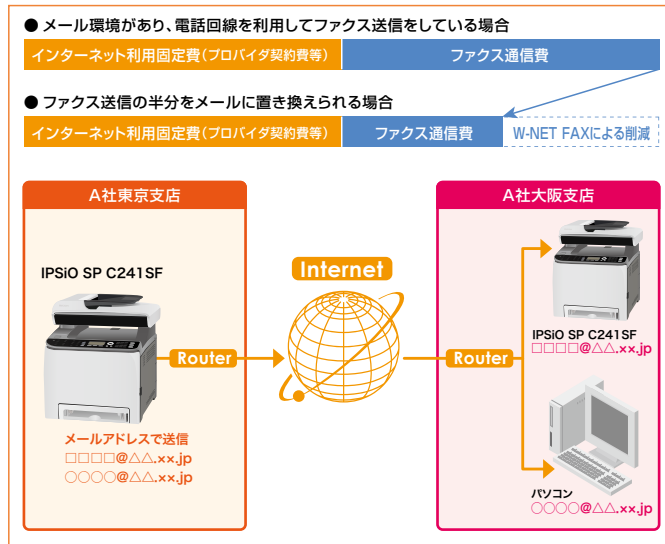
● メール環境があり、電話回線を利用してファクス送信をしている場合

| インターネット利用固定費（プロバイダ契約費等） | ファクス通信費 |
|---|---|

● ファクス送信の半分をメールに置き換えられる場合

| インターネット利用固定費（プロバイダ契約費等） | ファクス通信費 | W-NET FAXによる削減 |
|---|---|---|

A社東京支店

IPSiO SP C241SF

Router

メールアドレスで送信
□□□□@△△.××.jp
○○○○@△△.××.jp

Internet

A社大阪支店

Router

IPSiO SP C241SF
□□□□@△△.××.jp

パソコン
○○○○@△△.××.jp